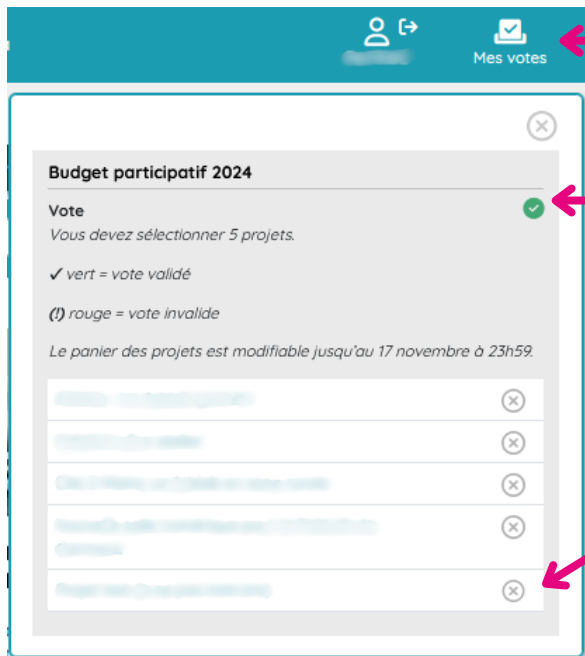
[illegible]

Mes votes

Budget participatif 2024

Vote

*Vous devez sélectionner 5 projets.*

✓ *vert = vote validé*

**(!)** *rouge = vote invalide*

*Le panier des projets est modifiable jusqu'au 17 novembre à 23h59.*

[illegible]

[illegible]

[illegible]

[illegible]

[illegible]